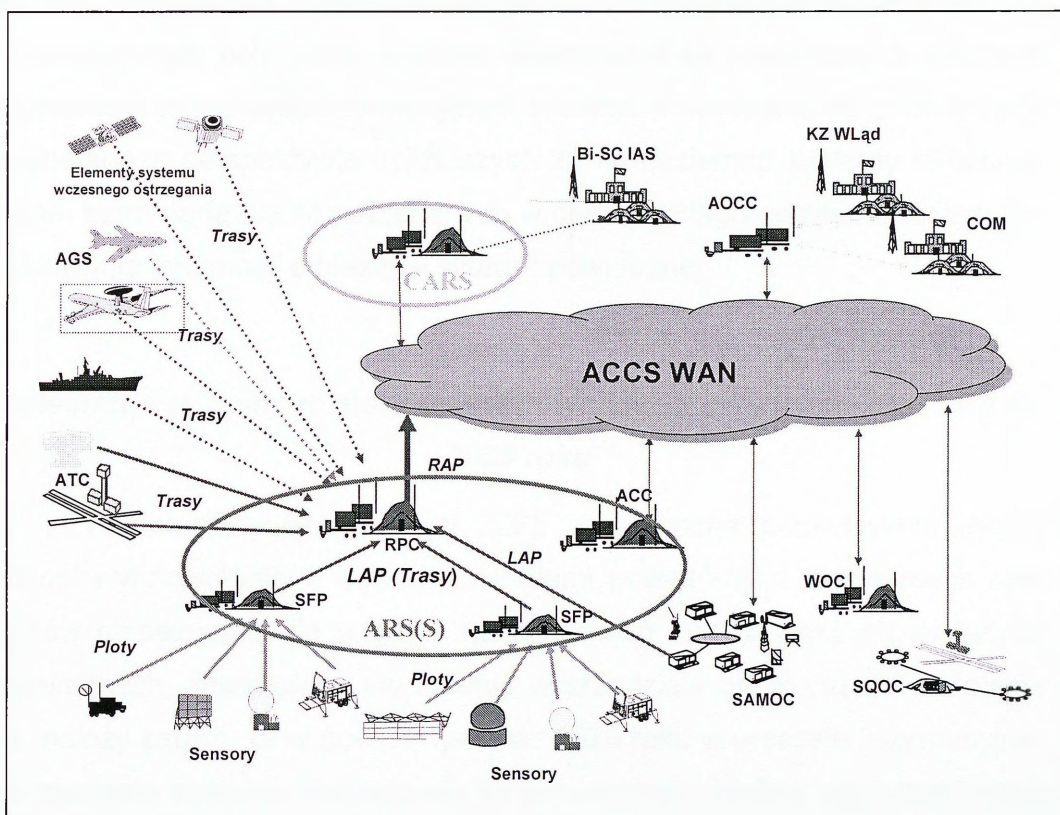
Elementy systemu wczesnego ostrzegania

Bi-SC IAS

KZ WLąd

AOCC

COM

Trasy

AGS

CARS

Trasy

ACCS WAN

Trasy

RAP

ATC

Trasy

ACC

RPC

LAP

LAP (Trasy)

WOC

SFP

SFP

ARS(S)

Ploty

Ploty

SAMOC

SQOC

Sensory

Sensory